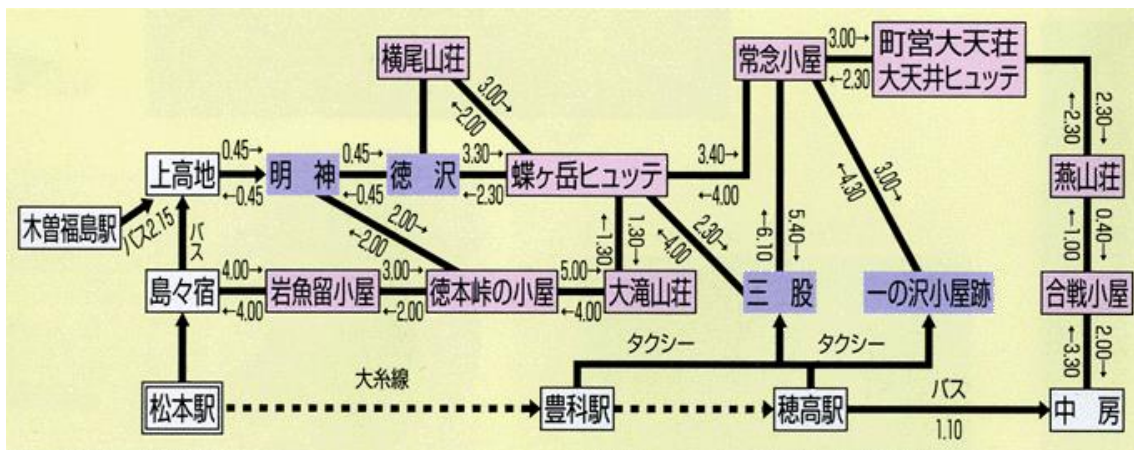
横尾山荘
常念小屋
3.00→
←2.30
町営大天荘
大天井ヒュッテ
3.00→
←2.00
2.30→
←2.30
上高地
0.45→
←0.45
明　神
0.45→
←0.45
徳　沢
3.30→
←2.30
蝶ヶ岳ヒュッテ
3.40→
←4.00
燕山荘
木曽福島駅
バス2.15
バス
2.00→
←2.00
1.30→
←1.30
←4.00
2.30→
←6.10
5.40→
←4.30
3.00→
0.40→
←1.00
島々宿
4.00→
←4.00
岩魚留小屋
3.00→
←2.00
徳本峠の小屋
5.00→
←4.00
大滝山荘
三　股
一の沢小屋跡
合戦小屋
タクシー
タクシー
2.00→
←3.30
大糸線
松本駅
豊科駅
穂高駅
バス
1.10
中　房